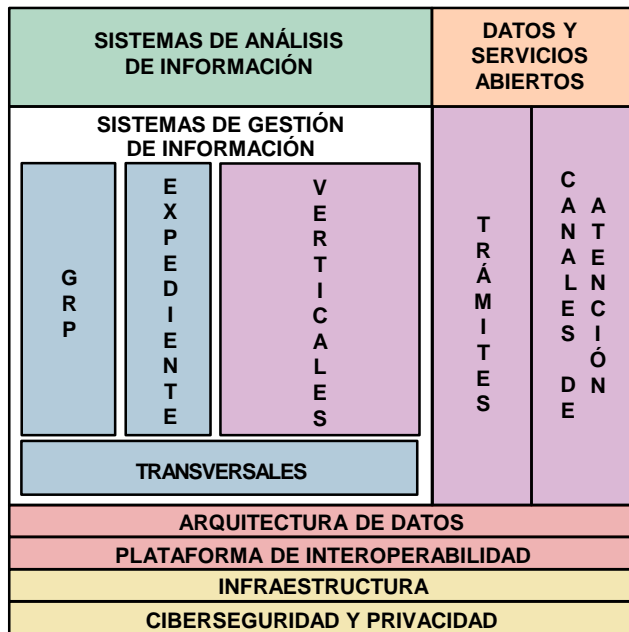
SISTEMAS DE ANÁLISIS DE INFORMACIÓN

DATOS Y SERVICIOS ABIERTOS

SISTEMAS DE GESTIÓN DE INFORMACIÓN

GRP

EXPEDIENTE

VERTICALES

TRÁMITES

CANALES DE ATENCIÓN

TRANSVERSALES

ARQUITECTURA DE DATOS

PLATAFORMA DE INTEROPERABILIDAD

INFRAESTRUCTURA

CIBERSEGURIDAD Y PRIVACIDAD